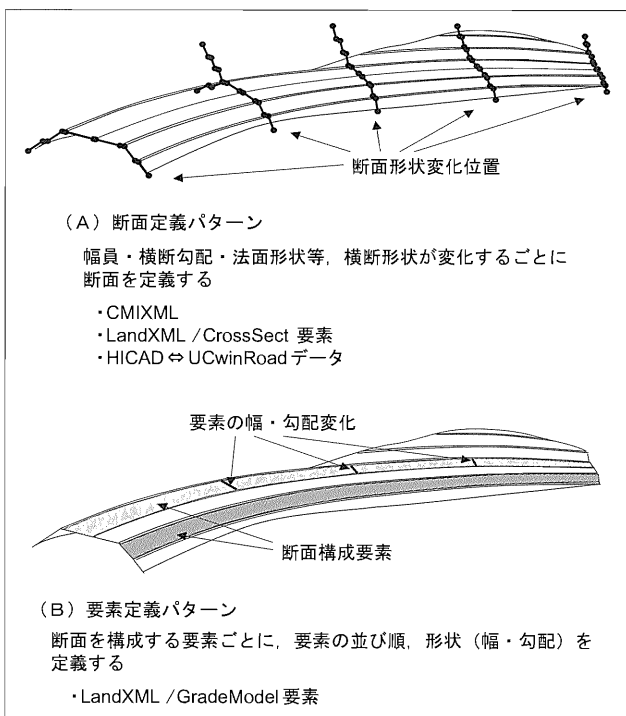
断面形状変化位置

（A）断面定義パターン

幅員・横断勾配・法面形状等，横断形状が変化するごとに断面を定義する

・CMIXML
・LandXML／CrossSect 要素
・HICAD ⇔ UCwinRoad データ

要素の幅・勾配変化

断面構成要素

（B）要素定義パターン

断面を構成する要素ごとに，要素の並び順，形状（幅・勾配）を定義する

・LandXML／GradeModel 要素